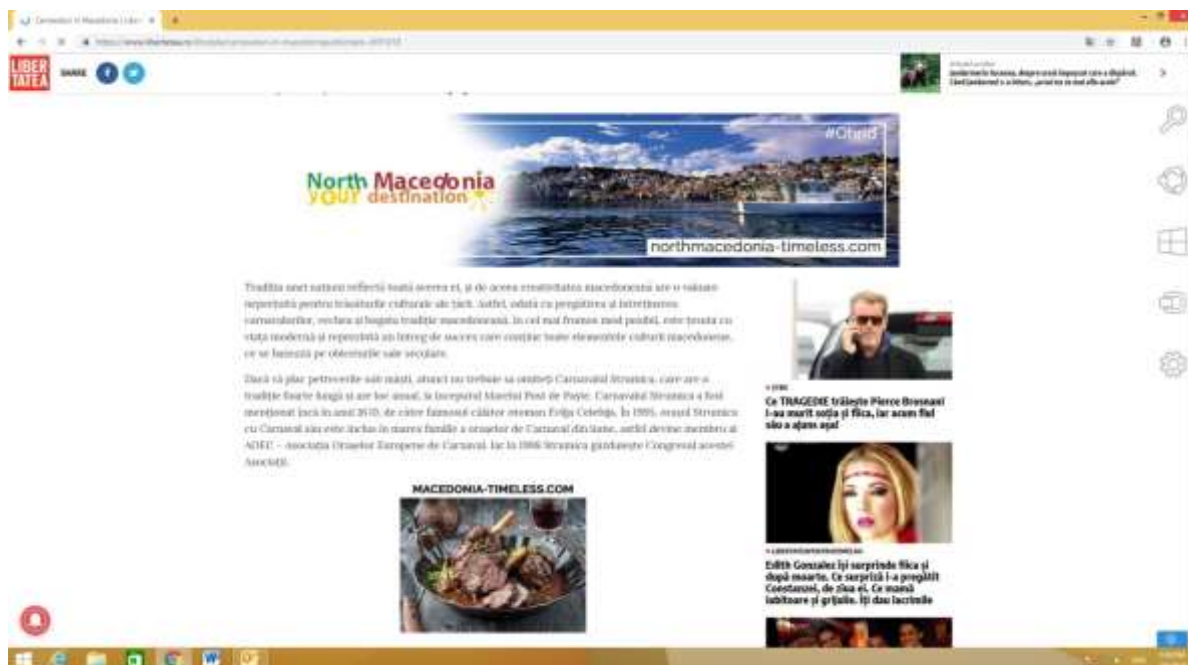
LIBER TATEA

SHARE

#Ohrid

North Macedonia
your destination

northmacedonia-timeless.com

Tradiția unei națiuni reflectă toată averea ei, și de aceea creativitatea macedoneană are o valoare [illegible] pentru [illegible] culturale ale țării. Astfel, odată cu pregătirea și întreținerea carnavalurilor, vechea și bogata tradiție macedoneană, în cel mai frumos mod posibil, este legată cu viața modernă și reprezintă un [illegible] de succes care conține toate elementele culturii macedonene, ce se bazează pe obiceiurile sale seculare.

Dacă vă plac petrecerile sub măști, atunci nu trebuie să omiteți Carnavalul Strumica, care are o tradiție foarte lungă și are loc anual, la începutul Marelui Post de Paște. Carnavalul Strumica a fost menționat încă în anul 1670, de către faimosul călător otoman Evlija Celebija. În 1995, orașul Strumica cu Carnavalul său este inclus în marea familie a orașelor de Carnaval din lume, astfel devine membru al ADEC – Asociația Orașelor Europene de Carnaval. Iar în 1998 Strumica găzduiește Congresul acestei Asociații.

MACEDONIA-TIMELESS.COM

Ce TRAGEDIE trăiește Pierce Brosnan! I-au murit soția și fiica, iar acum fiul său a ajuns așa!

Edith Gonzalez își surprinde fiica și după moarte. Ce surpriză i-a pregătit Constanzei, de ziua ei. Ce mână iubitoare și grijulie. Îți dau lacrimile